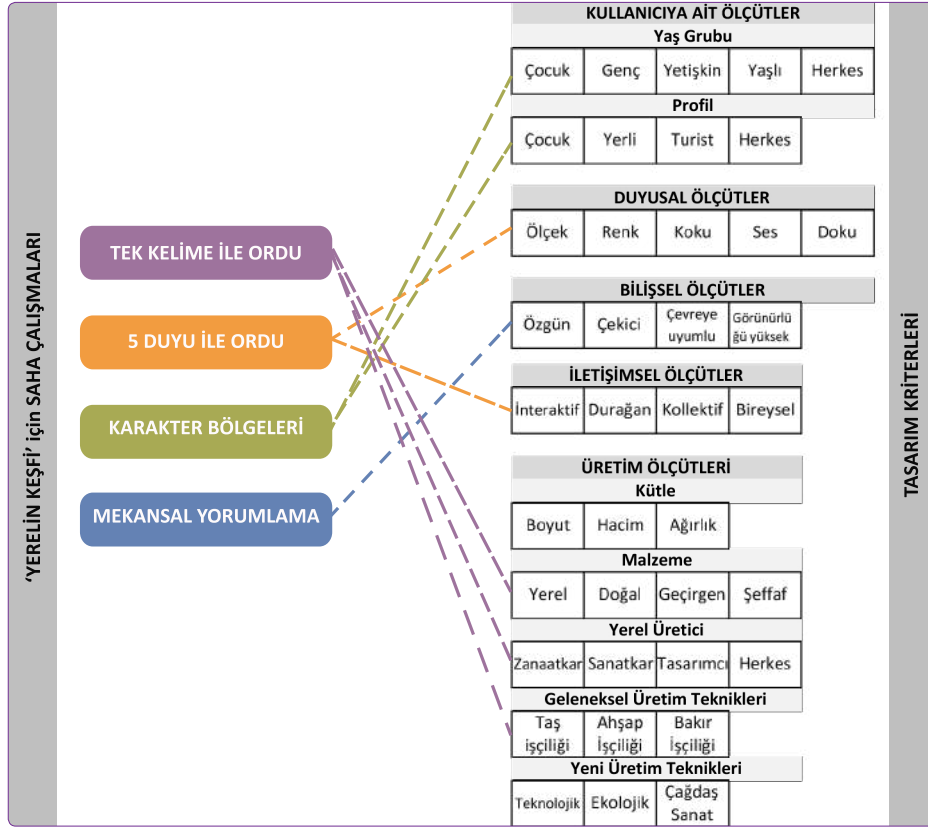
‘YERELİN KEŞFİ’ için SAHA ÇALIŞMALARI

TEK KELİME İLE ORDU

5 DUYU İLE ORDU

KARAKTER BÖLGELERİ

MEKANSAL YORUMLAMA

KULLANICIYA AİT ÖLÇÜTLER

Yaş Grubu

| Çocuk | Genç | Yetişkin | Yaşlı | Herkes |
|---|---|---|---|---|

Profil

| Çocuk | Yerli | Turist | Herkes |
|---|---|---|---|

DUYUSAL ÖLÇÜTLER

| Ölçek | Renk | Koku | Ses | Doku |
|---|---|---|---|---|

BİLİŞSEL ÖLÇÜTLER

| Özgün | Çekici | Çevreye uyumlu | Görünürlüğü yüksek |
|---|---|---|---|

İLETİŞİMSEL ÖLÇÜTLER

| İnteraktif | Durağan | Kollektif | Bireysel |
|---|---|---|---|

ÜRETİM ÖLÇÜTLERİ

Kütle

| Boyut | Hacim | Ağırlık |
|---|---|---|

Malzeme

| Yerel | Doğal | Geçirgen | Şeffaf |
|---|---|---|---|

Yerel Üretici

| Zanaatkar | Sanatkar | Tasarımcı | Herkes |
|---|---|---|---|

Geleneksel Üretim Teknikleri

| Taş işçiliği | Ahşap İşçiliği | Bakır İşçiliği |
|---|---|---|

Yeni Üretim Teknikleri

| Teknolojik | Ekolojik | Çağdaş Sanat |
|---|---|---|

TASARIM KRİTERLERİ